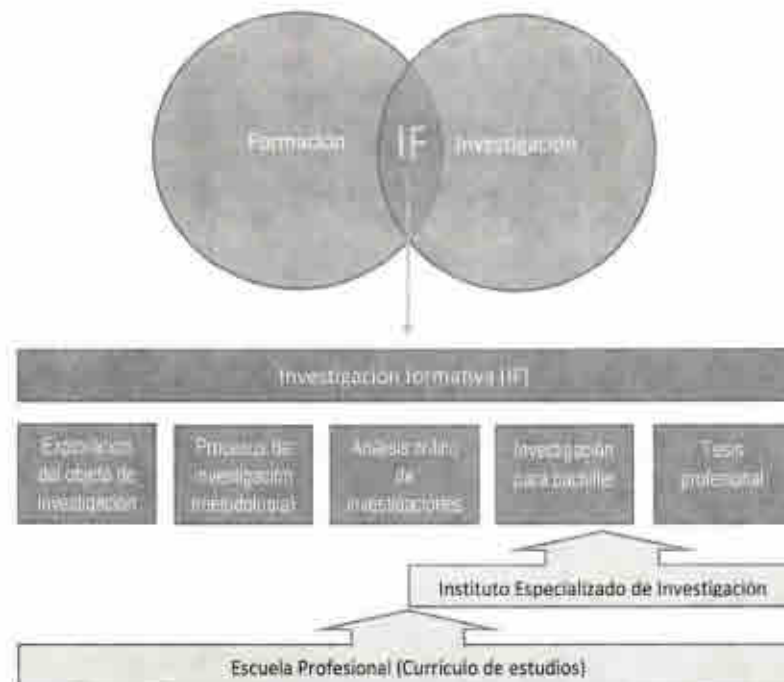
Formación

IF

Investigación

Investigación formativa (IF)

Exploración del objeto de investigación

Proyecto de investigación metodológica

Análisis crítico de investigaciones

Investigación para bachiller

Tesis profesional

Instituto Especializado de Investigación

Escuela Profesional (Currículo de estudios)